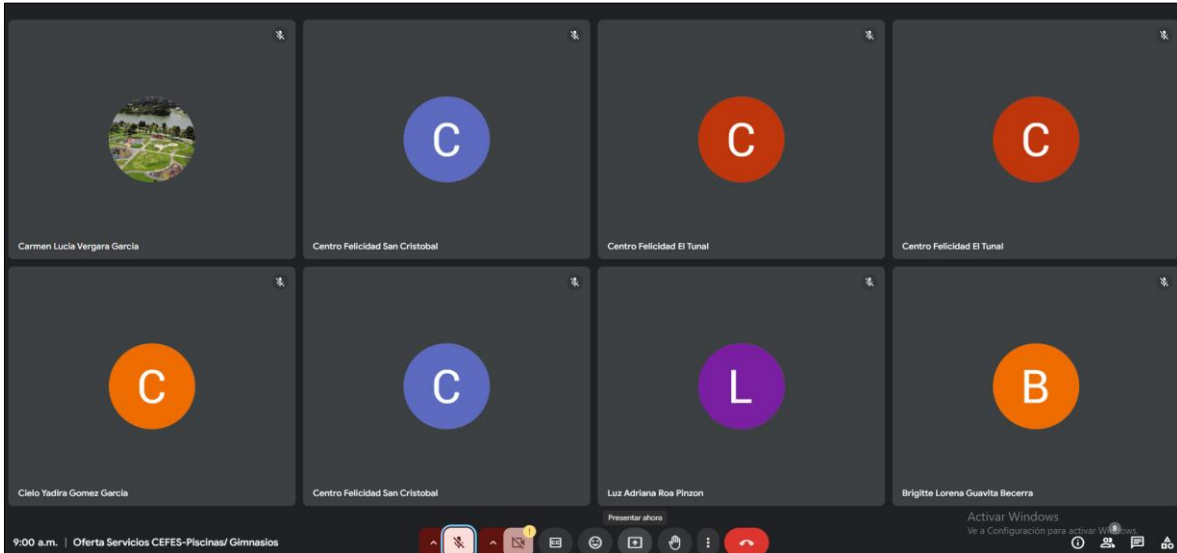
C

C

C

Carmen Lucia Vergara Garcia

Centro Felicidad San Cristobal

Centro Felicidad El Tunal

Centro Felicidad El Tunal

C

C

L

B

Cielo Yadira Gomez Garcia

Centro Felicidad San Cristobal

Luz Adriana Roa Pinzon

Brigitte Lorena Guavita Becerra

Presentar ahora

Activar Windows
Ve a Configuración para activar Windows.

9:00 a.m. | Oferta Servicios CEFES-Piscinas/ Gimnasios

8